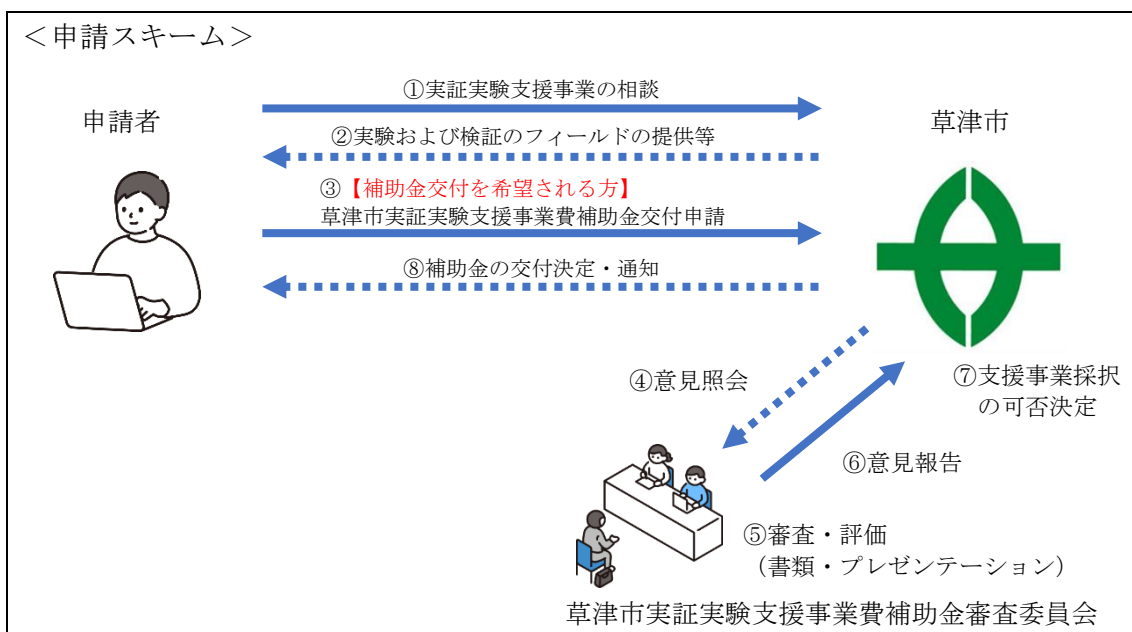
＜申請スキーム＞

申請者

①実証実験支援事業の相談

②実験および検証のフィールドの提供等

③【補助金交付を希望される方】
草津市実証実験支援事業費補助金交付申請

⑧補助金の交付決定・通知

草津市

④意見照会

⑦支援事業採択の可否決定

⑥意見報告

⑤審査・評価
（書類・プレゼンテーション）

草津市実証実験支援事業費補助金審査委員会